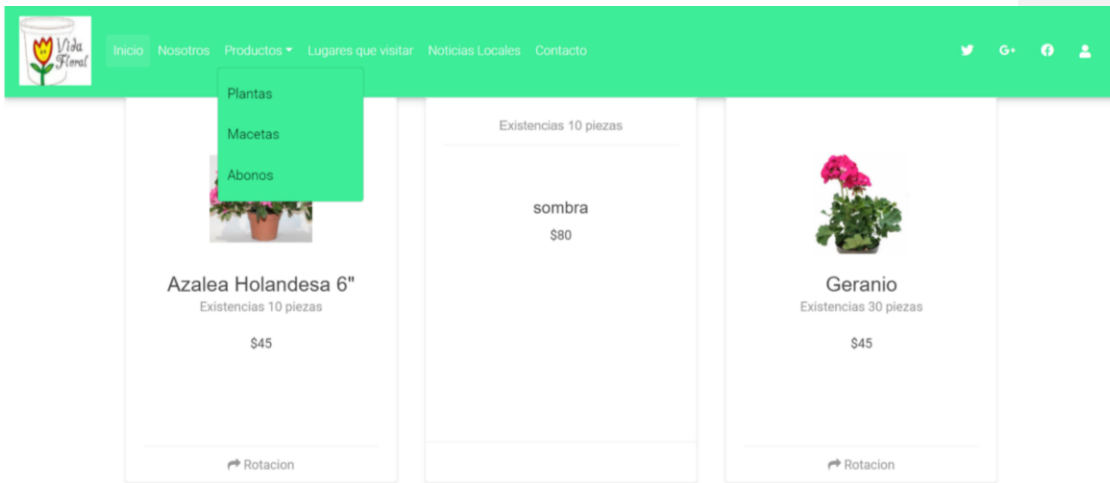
Vida Floral

Inicio Nosotros Productos Lugares que visitar Noticias Locales Contacto

Plantas
Macetas
Abonos

Azalea Holandesa 6"
Existencias 10 piezas
$45
Rotacion

Existencias 10 piezas
sombra
$80

Geranio
Existencias 30 piezas
$45
Rotacion